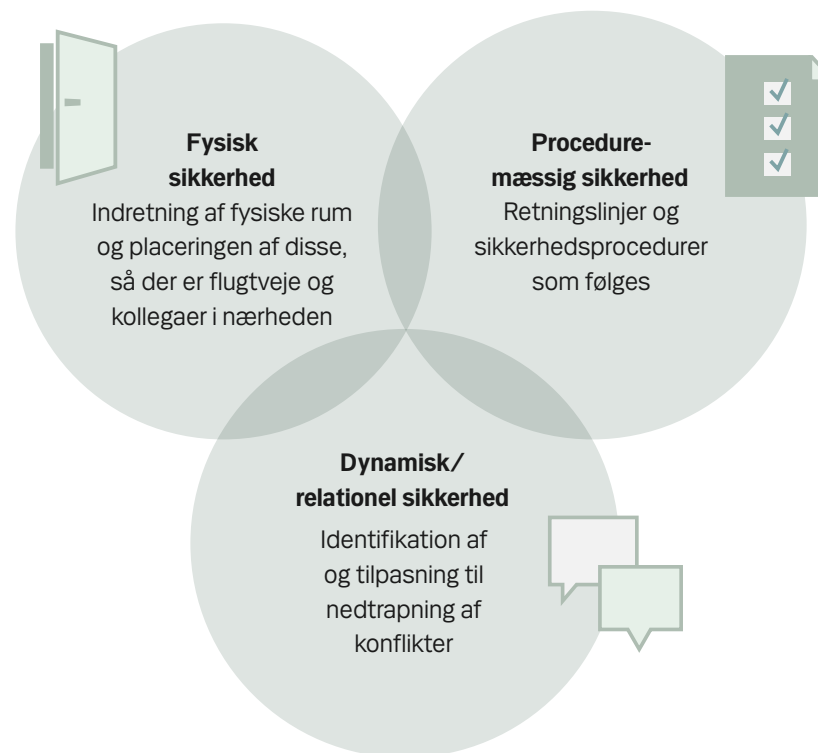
**Fysisk sikkerhed**
Indretning af fysiske rum og placeringen af disse, så der er flugtveje og kollegaer i nærheden

**Procedure-mæssig sikkerhed**
Retningslinjer og sikkerhedsprocedurer som følges

**Dynamisk/ relationel sikkerhed**
Identifikation af og tilpasning til nedtrapning af konflikter